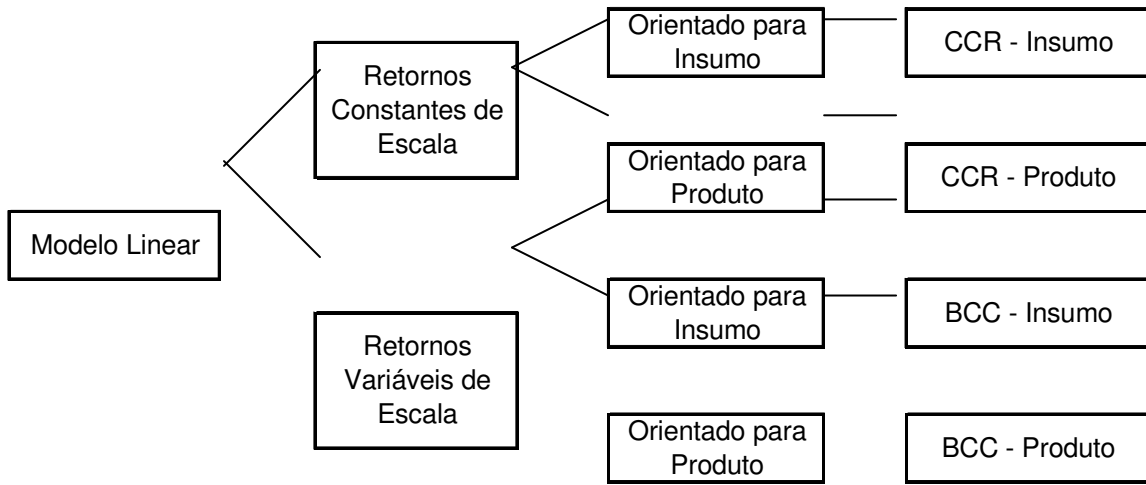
Modelo Linear

Retornos Constantes de Escala

Retornos Variáveis de Escala

Orientado para Insumo

Orientado para Produto

Orientado para Insumo

Orientado para Produto

CCR - Insumo

CCR - Produto

BCC - Insumo

BCC - Produto